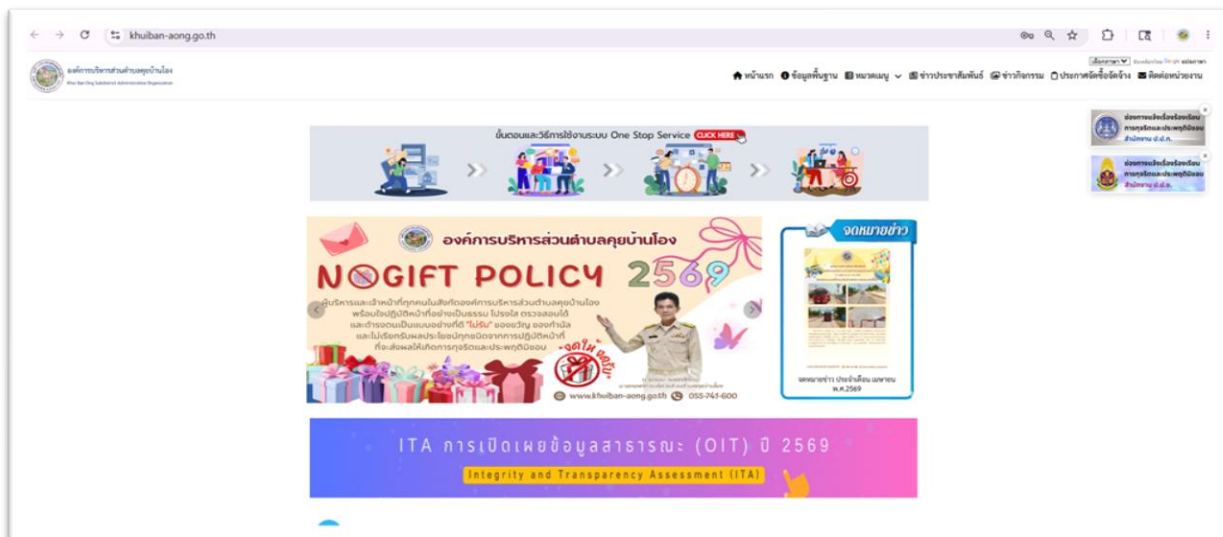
khuiban-aong.go.th

องค์การบริหารส่วนตำบลคุยบ้านโอง
Khui Ban Ong Subdistrict Administrative Organization

เลือกภาษา

หน้าแรก ข้อมูลพื้นฐาน หมวดเมนู ข่าวประชาสัมพันธ์ ข่าวกิจกรรม ประกาศจัดซื้อจัดจ้าง ติดต่อหน่วยงาน

ช่องทางแจ้งเรื่องร้องเรียนการทุจริตและประพฤติมิชอบ สำนักงาน ป.ป.ท.

ช่องทางแจ้งเรื่องร้องเรียนการทุจริตและประพฤติมิชอบ สำนักงาน ป.ป.ช.

ขั้นตอนและวิธีการใช้งานระบบ One Stop Service CLICK HERE

องค์การบริหารส่วนตำบลคุยบ้านโอง

NOGIFT POLICY 2569

ผู้บริหารและเจ้าหน้าที่ทุกคนในสังกัดองค์การบริหารส่วนตำบลคุยบ้านโอง พร้อมใจปฏิบัติหน้าที่อย่างเป็นธรรม โปร่งใส ตรวจสอบได้ และดำรงตนเป็นแบบอย่างที่ดี "ไม่รับ" ของขวัญ ของกำนัล และไม่เรียกรับผลประโยชน์ทุกชนิดจากการปฏิบัติหน้าที่ ที่จะส่งผลให้เกิดการทุจริตและประพฤติมิชอบ

งดให้ งดรับ

www.khuiban-aong.go.th 055-741-600

จดหมายข่าว

จดหมายข่าว ประจำเดือน เมษายน พ.ศ.2569

ITA การเปิดเผยข้อมูลสาธารณะ (OIT) ปี 2569
Integrity and Transparency Assessment (ITA)